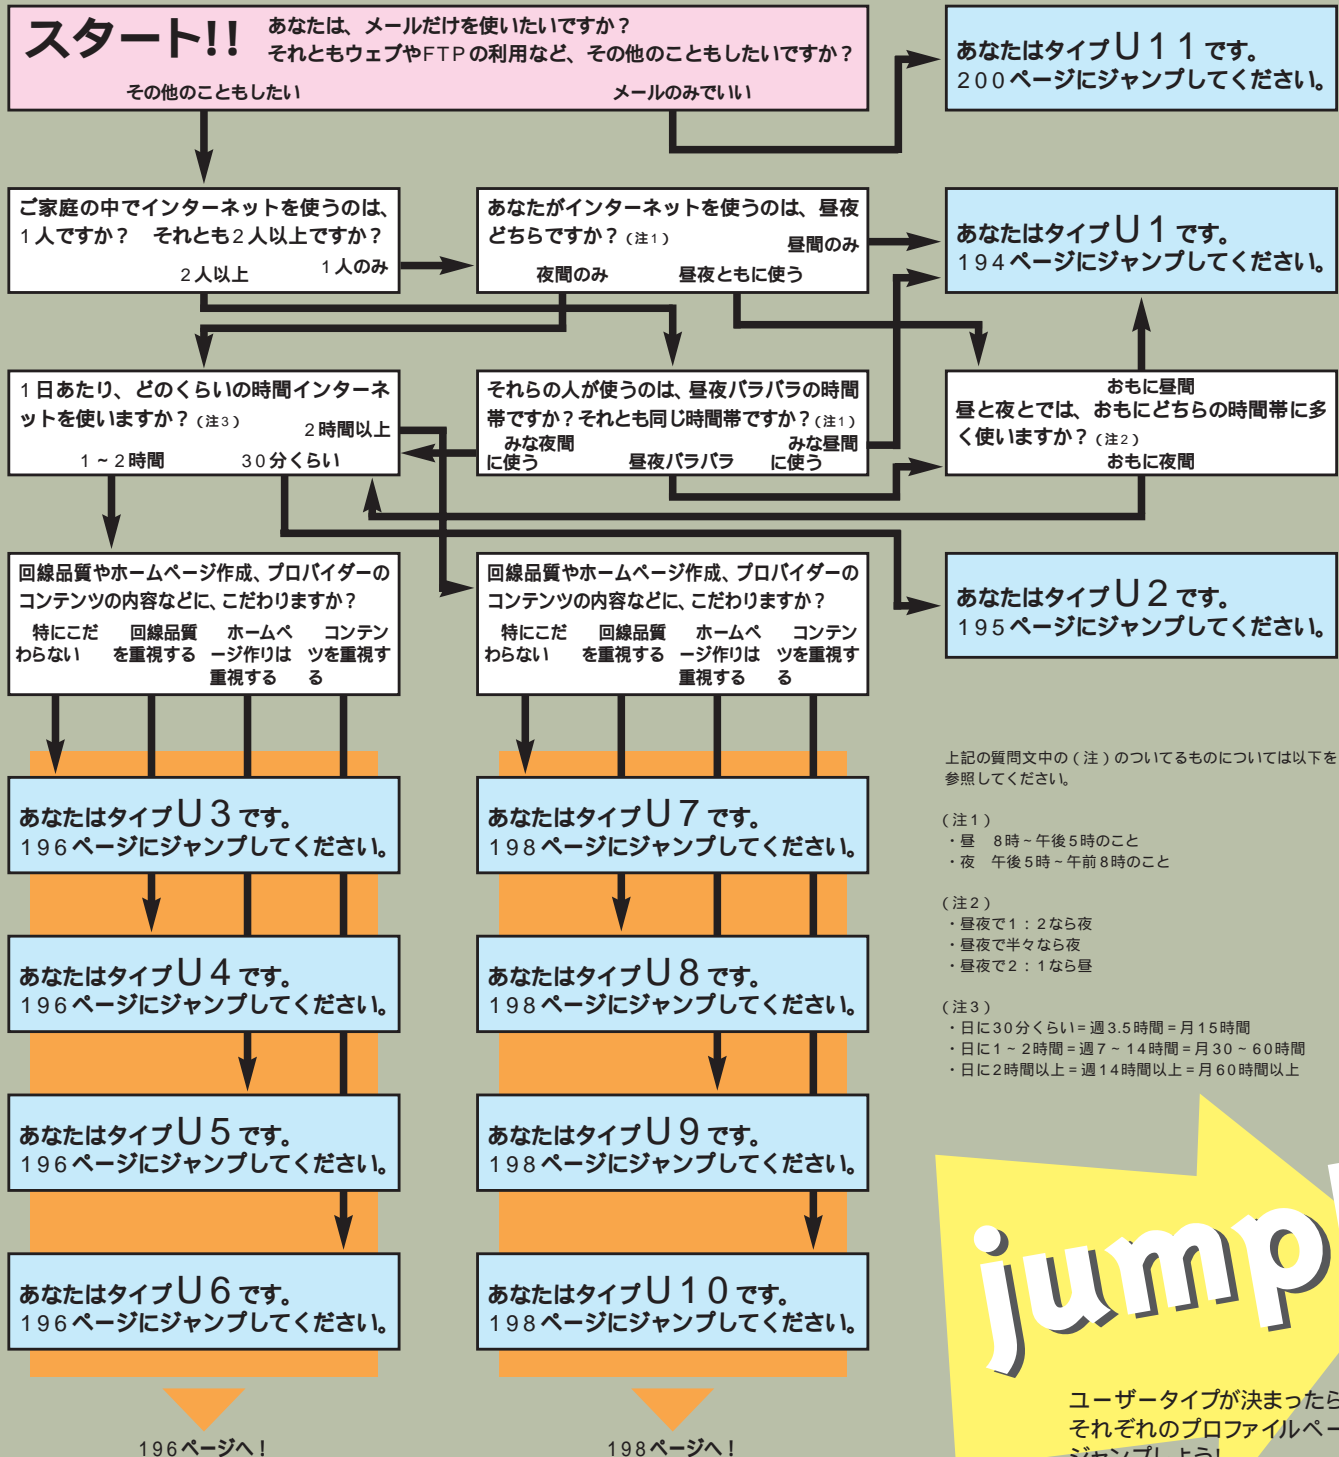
スタート!! あなたは、メールだけを使いたいですか？
それともウェブやFTPの利用など、その他のこともしたいですか？
その他のこともしたい
メールのみでいい

あなたはタイプU11です。
200ページにジャンプしてください。

ご家庭の中でインターネットを使うのは、1人ですか？ それとも2人以上ですか？
2人以上
1人のみ

あなたがインターネットを使うのは、昼夜どちらですか？（注1）
昼間のみ
夜間のみ
昼夜ともに使う

あなたはタイプU1です。
194ページにジャンプしてください。

1日あたり、どのくらいの時間インターネットを使いますか？（注3）
2時間以上
1～2時間
30分くらい

それらの人が使うのは、昼夜バラバラの時間帯ですか？それとも同じ時間帯ですか？（注1）
みな夜間に使う
昼夜バラバラ
みな昼間に使う

おもに昼間
昼と夜とでは、おもにどちらの時間帯に多く使いますか？（注2）
おもに夜間

回線品質やホームページ作成、プロバイダーのコンテンツの内容などに、こだわりますか？
特にこだわらない
回線品質を重視する
ホームページ作りは重視する
コンテンツを重視する

回線品質やホームページ作成、プロバイダーのコンテンツの内容などに、こだわりますか？
特にこだわらない
回線品質を重視する
ホームページ作りは重視する
コンテンツを重視する

あなたはタイプU2です。
195ページにジャンプしてください。

あなたはタイプU3です。
196ページにジャンプしてください。

あなたはタイプU7です。
198ページにジャンプしてください。

上記の質問文中の（注）のついてるものについては以下を参照してください。

（注1）
・昼 8時～午後5時のこと
・夜 午後5時～午前8時のこと

（注2）
・昼夜で1：2なら夜
・昼夜で半々なら夜
・昼夜で2：1なら昼

（注3）
・日に30分くらい＝週3.5時間＝月15時間
・日に1～2時間＝週7～14時間＝月30～60時間
・日に2時間以上＝週14時間以上＝月60時間以上

あなたはタイプU4です。
196ページにジャンプしてください。

あなたはタイプU8です。
198ページにジャンプしてください。

あなたはタイプU5です。
196ページにジャンプしてください。

あなたはタイプU9です。
198ページにジャンプしてください。

あなたはタイプU6です。
196ページにジャンプしてください。

あなたはタイプU10です。
198ページにジャンプしてください。

jump

ユーザータイプが決まったら
それぞれのプロファイルペー
ジャンプしよう!

196ページへ！
198ページへ！